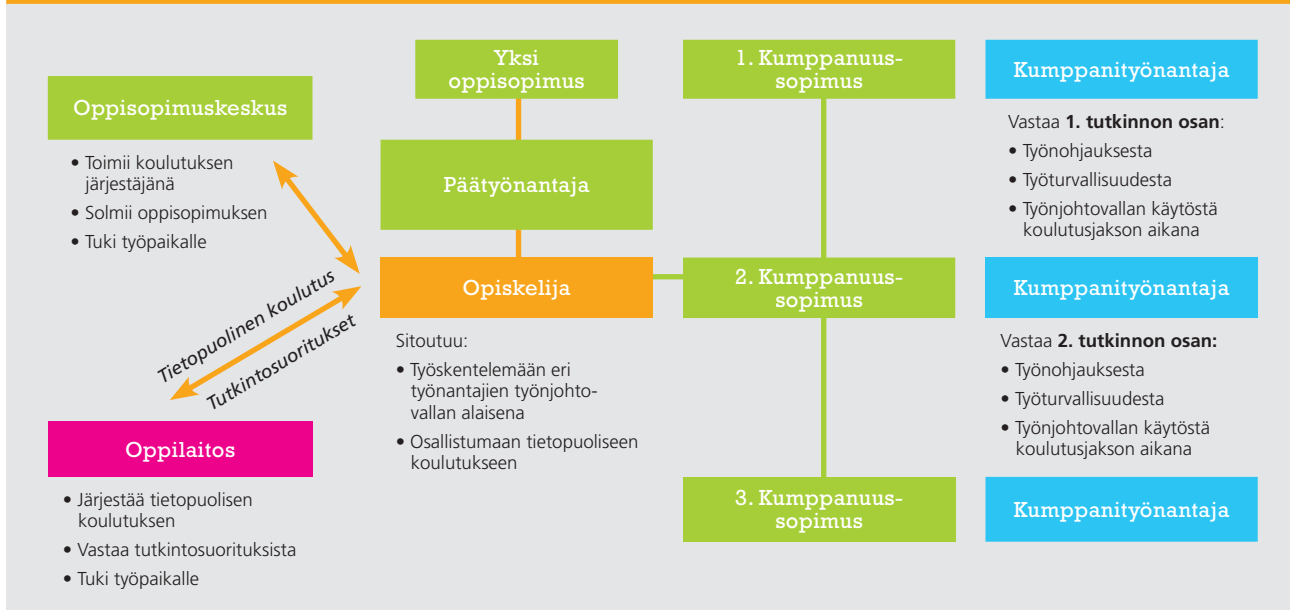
Oppisopimuskeskus

• Toimii koulutuksen järjestäjänä
• Solmii oppisopimuksen
• Tuki työpaikalle

Tietopuolinen koulutus

Tutkintosuoritukset

Oppilaitos

• Järjestää tietopuolisen koulutuksen
• Vastaa tutkintosuorituksista
• Tuki työpaikalle

Yksi oppisopimus

Päätyönantaja

Opiskelija

Sitoutuu:
• Työskentelemään eri työnantajien työnjohtovallan alaisena
• Osallistumaan tietopuoliseen koulutukseen

1. Kumppanuussopimus

2. Kumppanuussopimus

3. Kumppanuussopimus

Kumppanityönantaja

Vastaa **1. tutkinnon osan**:
• Työnohjauksesta
• Työturvallisuudesta
• Työnjohtovallan käytöstä koulutusjakson aikana

Kumppanityönantaja

Vastaa **2. tutkinnon osan:**
• Työnohjauksesta
• Työturvallisuudesta
• Työnjohtovallan käytöstä koulutusjakson aikana

Kumppanityönantaja